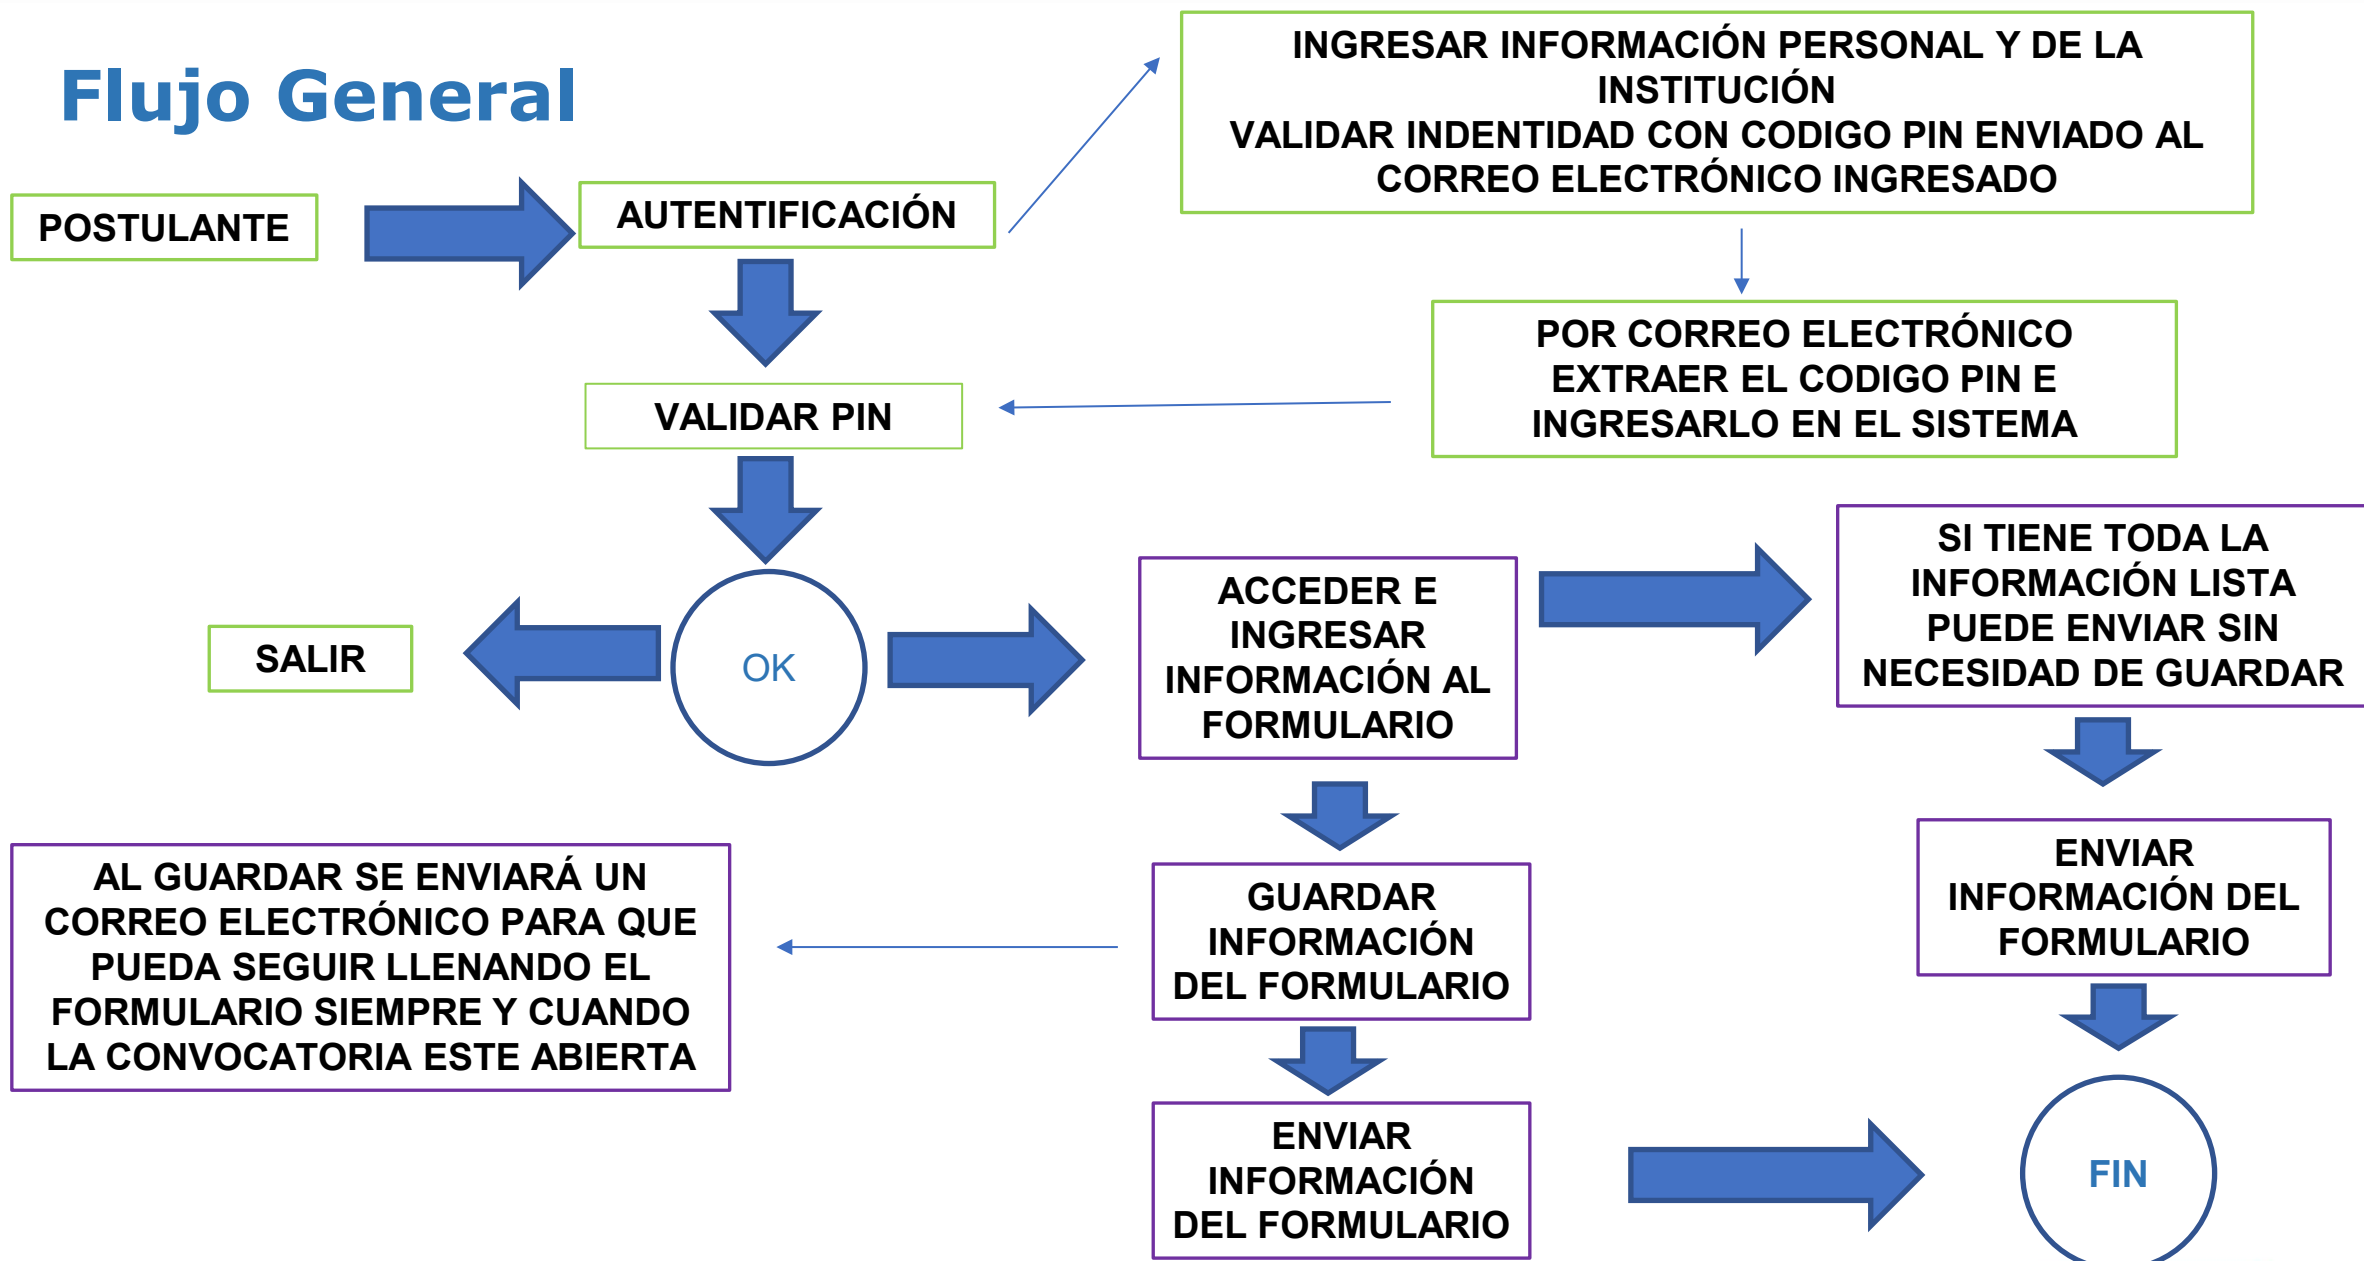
Flujo General

POSTULANTE

AUTENTIFICACIÓN

INGRESAR INFORMACIÓN PERSONAL Y DE LA INSTITUCIÓN
VALIDAR INDENTIDAD CON CODIGO PIN ENVIADO AL CORREO ELECTRÓNICO INGRESADO

POR CORREO ELECTRÓNICO EXTRAER EL CODIGO PIN E INGRESARLO EN EL SISTEMA

VALIDAR PIN

SALIR

OK

ACCEDER E INGRESAR INFORMACIÓN AL FORMULARIO

SI TIENE TODA LA INFORMACIÓN LISTA PUEDE ENVIAR SIN NECESIDAD DE GUARDAR

AL GUARDAR SE ENVIARÁ UN CORREO ELECTRÓNICO PARA QUE PUEDA SEGUIR LLENANDO EL FORMULARIO SIEMPRE Y CUANDO LA CONVOCATORIA ESTE ABIERTA

GUARDAR INFORMACIÓN DEL FORMULARIO

ENVIAR INFORMACIÓN DEL FORMULARIO

ENVIAR INFORMACIÓN DEL FORMULARIO

FIN